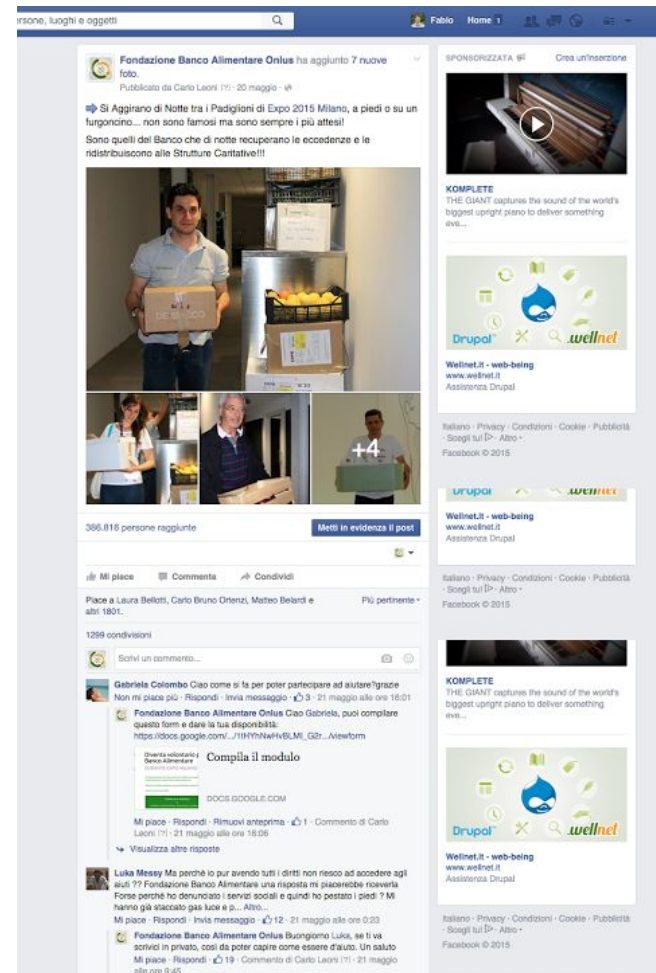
rsone, luoghi e oggetti

Fabio Home 1

Fondazione Banco Alimentare Onlus ha aggiunto 7 nuove foto.
Pubblicato da Carlo Leoni [?] · 20 maggio ·

Si Aggirano di Notte tra i Padiglioni di Expo 2015 Milano, a piedi o su un furgoncino... non sono famosi ma sono sempre i più attesi!

Sono quelli del Banco che di notte recuperano le eccedenze e le ridistribuiscono alle Strutture Caritative!!!

+4

386.816 persone raggiunte

Metti in evidenza il post

Mi piace Commenta Condividi

Piace a Laura Bellotti, Carlo Bruno Ortenzi, Matteo Belardi e altri 1801.

Più pertinente

1299 condivisioni

Scrivi un commento...

Gabriela Colombo Ciao come si fa per poter partecipare ad aiutare?grazie
Non mi piace più · Rispondi · Invia messaggio · 3 · 21 maggio alle ore 16:01

Fondazione Banco Alimentare Onlus Ciao Gabriela, puoi compilare questo form e dare la tua disponibilità: https://docs.google.com/.../1tHYhNwHvBLMI_GIz.../viewform

Diventa volontario i Banco Alimentare

Compila il modulo

DOCS.GOOGLE.COM

Mi piace · Rispondi · Rimuovi anteprima · 1 · Commento di Carlo Leoni [?] · 21 maggio alle ore 16:06

Visualizza altre risposte

Luka Messy Ma perché io pur avendo tutti i diritti non riesco ad accedere agli aiuti ?? Fondazione Banco Alimentare una risposta mi piacerebbe riceverla Forse perché ho denunciato i servizi sociali e quindi ho pestato i piedi ? Mi hanno già staccato gas luce e p... Altro...
Mi piace · Rispondi · Invia messaggio · 12 · 21 maggio alle ore 0:23

Fondazione Banco Alimentare Onlus Buongiorno Luka, se ti va scrivici in privato, così da poter capire come essere d'aiuto. Un saluto
Mi piace · Rispondi · 19 · Commento di Carlo Leoni [?] · 21 maggio alle ore 9:45

SPONSORIZZATA Crea un'inserzione

KOMPLETE
THE GIANT captures the sound of the world's biggest upright piano to deliver something eve...

Drupal wellnet

Wellnet.it - web-being
www.wellnet.it
Assistenza Drupal

Italiano · Privacy · Condizioni · Cookie · Pubblicità · Scegli tu! · Altro ·
Facebook © 2015

Drupal wellnet

Wellnet.it - web-being
www.wellnet.it
Assistenza Drupal

Italiano · Privacy · Condizioni · Cookie · Pubblicità · Scegli tu! · Altro ·
Facebook © 2015

KOMPLETE
THE GIANT captures the sound of the world's biggest upright piano to deliver something eve...

Drupal wellnet

Wellnet.it - web-being
www.wellnet.it
Assistenza Drupal

Italiano · Privacy · Condizioni · Cookie · Pubblicità · Scegli tu! · Altro ·
Facebook © 2015